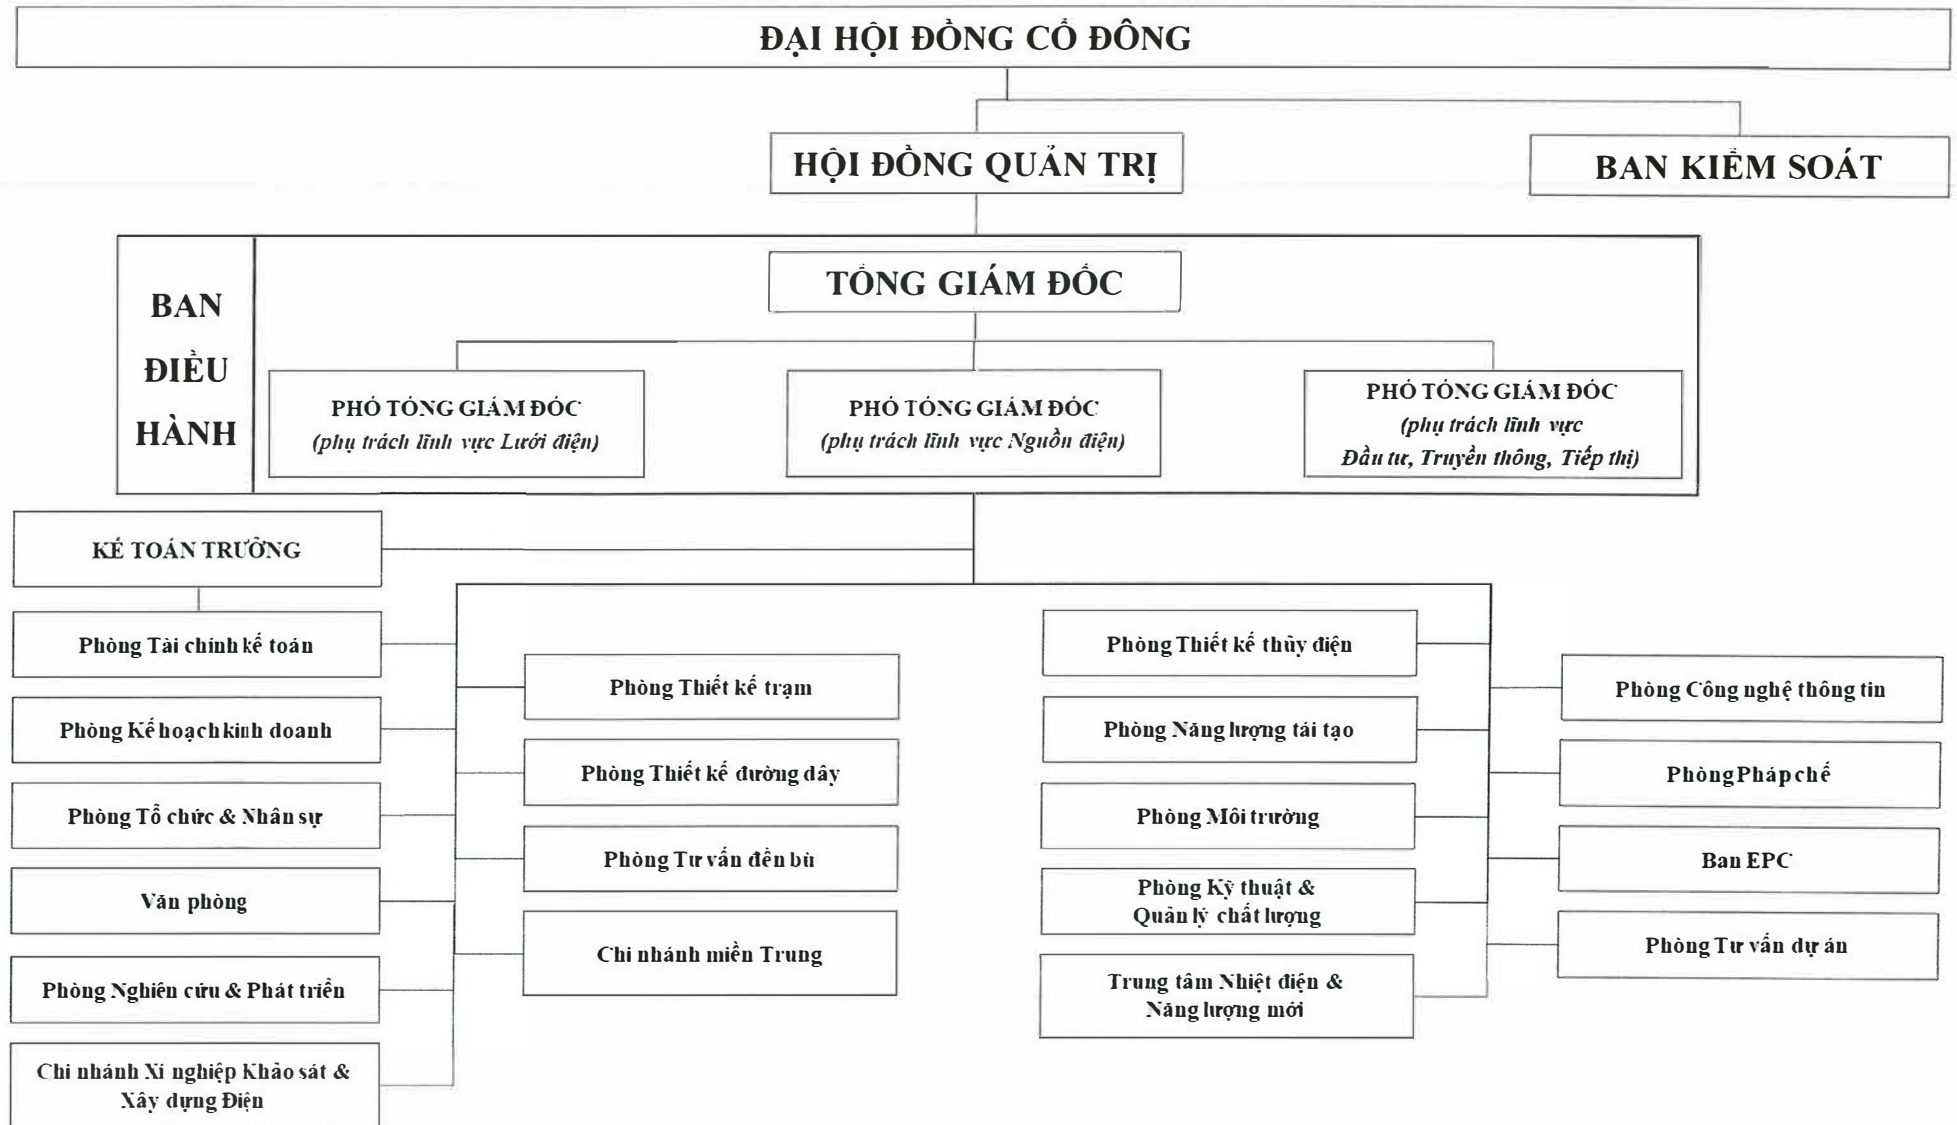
ĐẠI HỘI ĐỒNG CỔ ĐÔNG

HỘI ĐỒNG QUẢN TRỊ

BAN KIỂM SOÁT

BAN ĐIỀU HÀNH

TỔNG GIÁM ĐỐC

PHÓ TỔNG GIÁM ĐỐC
(phụ trách lĩnh vực Lưới điện)

PHÓ TỔNG GIÁM ĐỐC
(phụ trách lĩnh vực Nguồn điện)

PHÓ TỔNG GIÁM ĐỐC
(phụ trách lĩnh vực Đầu tư, Truyền thông, Tiếp thị)

KẾ TOÁN TRƯỞNG

Phòng Tài chính kế toán

Phòng Kế hoạch kinh doanh

Phòng Tổ chức & Nhân sự

Văn phòng

Phòng Nghiên cứu & Phát triển

Chi nhánh Xí nghiệp Khảo sát & Xây dựng Điện

Phòng Thiết kế trạm

Phòng Thiết kế đường dây

Phòng Tư vấn đền bù

Chi nhánh miền Trung

Phòng Thiết kế thủy điện

Phòng Năng lượng tái tạo

Phòng Môi trường

Phòng Kỹ thuật & Quản lý chất lượng

Trung tâm Nhiệt điện & Năng lượng mới

Phòng Công nghệ thông tin

Phòng Pháp chế

Ban EPC

Phòng Tư vấn dự án